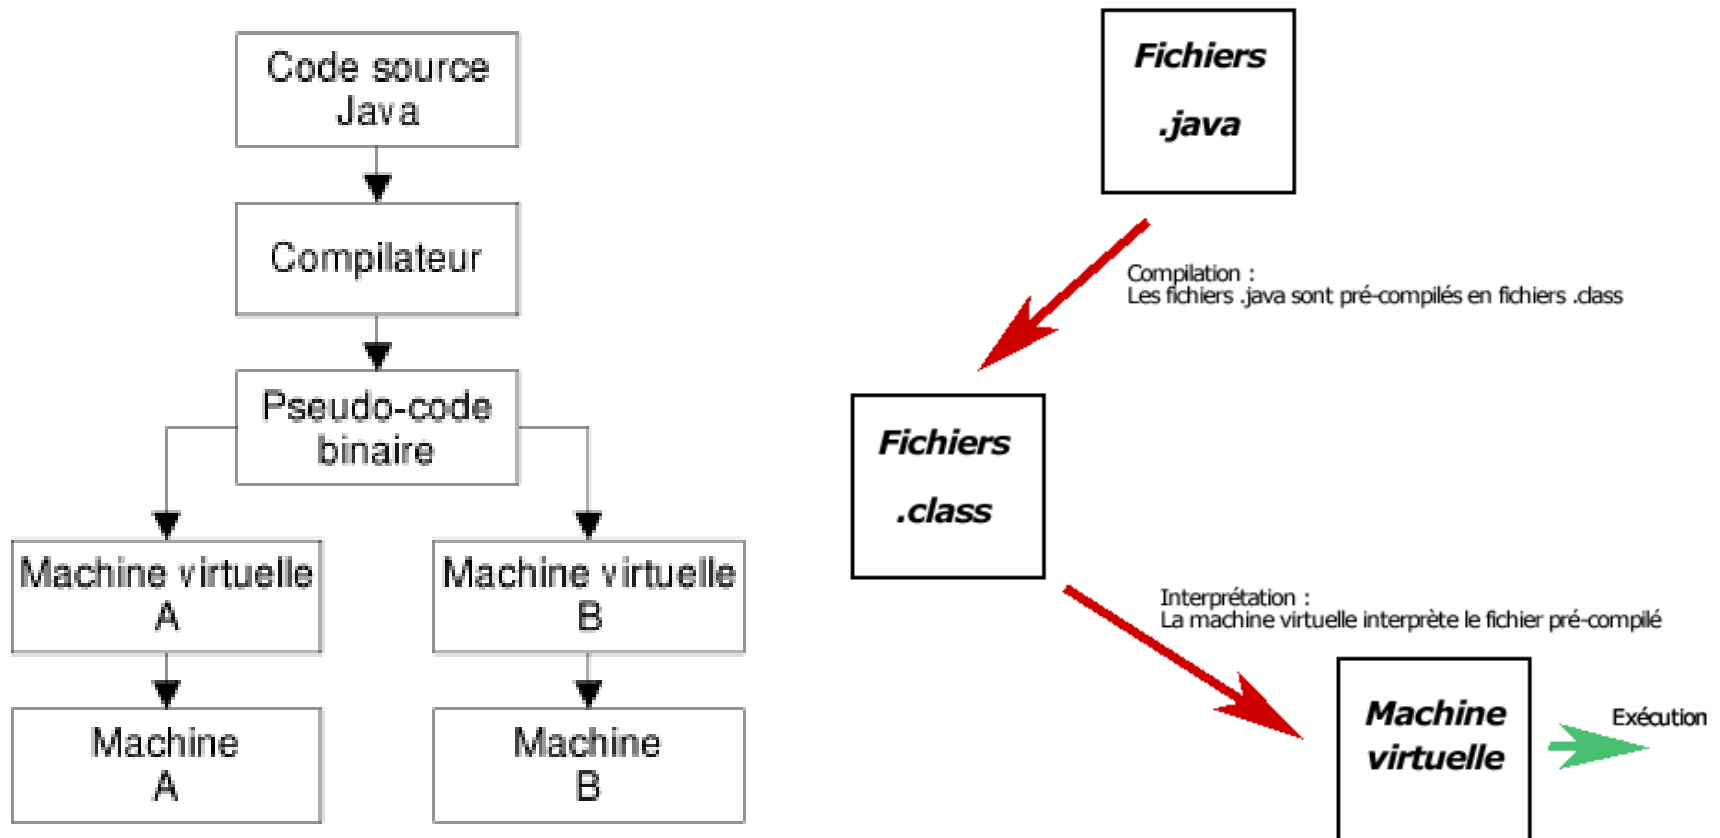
Code source Java

Compilateur

Pseudo-code binaire

Machine virtuelle A

Machine virtuelle B

Machine A

Machine B

Fichiers .java

Compilation :
Les fichiers .java sont pré-compilés en fichiers .class

Fichiers .class

Interprétation :
La machine virtuelle interprète le fichier pré-compilé

Machine virtuelle

Exécution